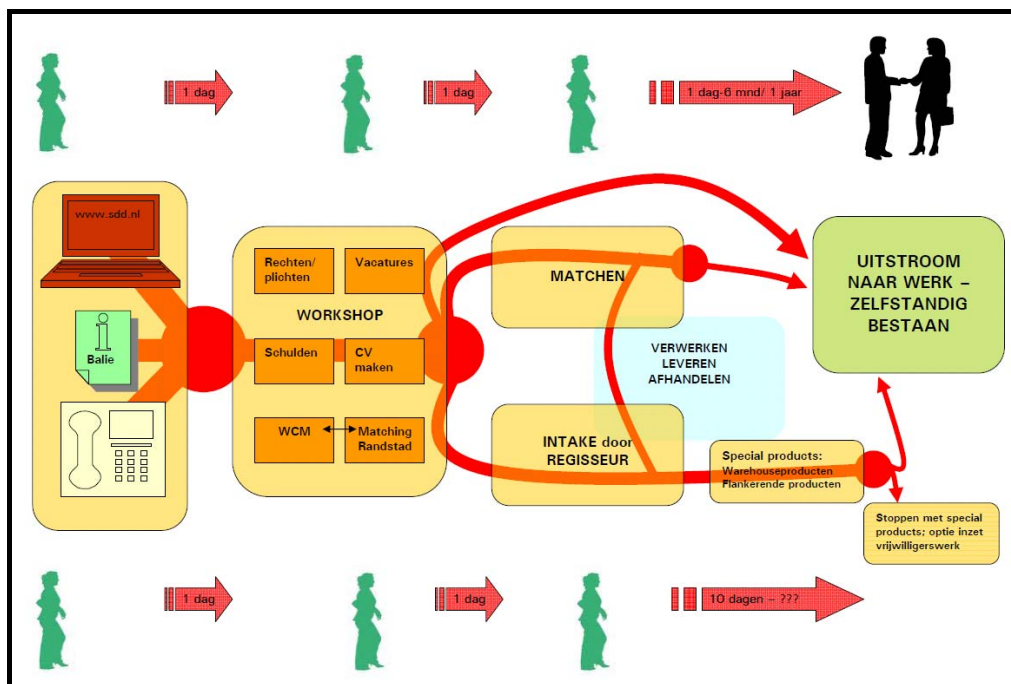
1 dag

1 dag

1 dag-6 mnd/ 1 jaar

wwww.sdd.nl

Balie

Rechten/ plichten

Vacatures

WORKSHOP

Schulden

CV maken

WCM

Matching Randstad

MATCHEN

VERWERKEN LEVEREN AFHANDELEN

INTAKE door REGISSEUR

UITSTROOM NAAR WERK – ZELFSTANDIG BESTAAN

Special products: Warehouseproducten Flankerende producten

Stoppen met special products; optie inzet vrijwilligerswerk

1 dag

1 dag

10 dagen – ???